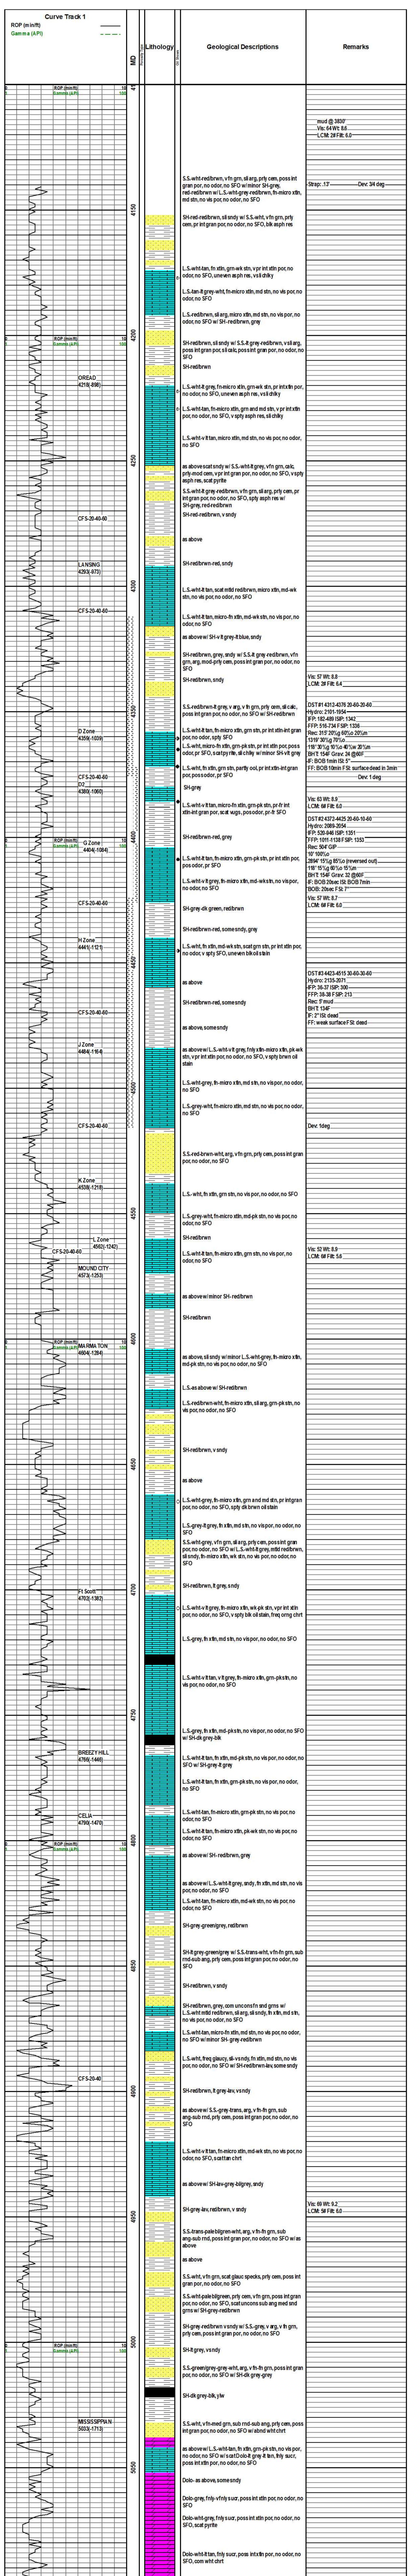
Curve Track 1
ROP (min/ft)
Gamma (API)

MD
Lithology
Geological Descriptions
Remarks

0 ROP (min/ft) 10
0 Gamma (API) 150

mud @ 3830'
Vis: 64 Wt: 8.6
LCM: 2# Filt: 6.0

S.S.-wht-redbrwn, vfn grn, sl arg, prly cem, poss int gran por, no odor, no SFO w/ minor SH-grey, red-redbrwn w/ L.S.-wht-grey-redbrwn, fn-micro xtln, md stn, no vis por, no odor, no SFO

Strap: .13' Dev. 3/4 deg

4150

SH-red-redbrwn, sl sndy w/ S.S.-wht, vfn grn, prly cem, pr int gran por, no odor, no SFO, blk asph res

L.S.-wht-tan, fn xtln, grn-wk stn, vpr int xtln por, no odor, no SFO, uneven asph res, vsl chky

L.S.-tan-lt grey-wht, fn-micro xtln, md stn, no vis por, no odor, no SFO

L.S.-redbrwn, sl arg, micro xtln, md stn, no vis por, no odor, no SFO w/ SH-redbrwn, grey

4200

SH-redbrwn, sl sndy w/ S.S.-lt grey-redbrwn, vsl arg, poss int gran por, sl calc, poss int gran por, no odor, no SFO

SH-redbrwn

OREAD 4218(-898)

L.S.-wht-lt grey, fn-micro xtln, grn-wk stn, pr intxtln por, no odor, no SFO, uneven asph res, vsl chky

L.S.-wht-tan, fn-micro xtln, grn and md stn, v pr int xtln por, no odor, no SFO, v spty asph res, sl chky

L.S.-wht-v lt tan, micro xtln, md stn, no vis por, no odor, no SFO

4250

as above scat sndy w/ S.S.-wht-lt grey, vfn grn, calc, prly-mod cem, v pr int gran por, no odor, no SFO, v spty asph res, scat pyrite

S.S.-wht-lt grey-redbrwn, vfn grn, sl arg, prly cem, pr int gran por, no odor, no SFO, spty asph res w/ SH-grey, red-redbrwn

CFS-20-40-60

SH-red-redbrwn, v sndy

as above

LANSING 4293(-973)

SH-redbrwn-red, sndy

4300

L.S.-wht-lt tan, scat mttld redbrwn, micro xtln, md-wk stn, no vis por, no odor, no SFO

CFS-20-40-60

L.S.-wht-lt tan, micro-fn xtln, md-wk stn, no vis por, no odor, no SFO

as above w/ SH-v lt grey-lt blue, sndy

SH-redbrwn, grey, sndy w/ S.S.-lt grey-redbrwn, vfn grn, arg, mod-prly cem, poss int gran por, no odor, no SFO

SH-redbrwn, sndy

Vis: 57 Wt: 8.8
LCM: 3# Filt: 6.4

4350

S.S.-redbrwn-lt grey, v arg, v fn grn, prly cem, sl calc, poss int gran por, no odor, no SFO w/ SH-redbrwn

D Zone 4359(-1039)

L.S.-wht-lt tan, fn-micro xtln, grn stn, pr int xtln-int gran por, no odor, spty SFO

L.S.-wht, micro-fn xtln, grn-pk stn, pr int xtln por, poss odor, pr SFO, scat pyrite, sl chky w/ minor SH-vlt grey

L.S.-wht, fn xtln, grn stn, partly ool, pr int xtln-int gran por, poss odor, pr SFO

CFS-20-40-60
D2 4380(-1060)

SH-grey

DST#1 4312-4376 20-60-20-60
Hydro: 2101-1954
IFP: 182-489 ISP: 1342
FFP: 516-734 FSP: 1336
Rec: 315' 20%g 60%o 20%m
1310' 30%g 70%o
118' 30%g 10%o 40%w 20%m
BHT: 154F Grav. 24 @60F
IF: BOB 1min ISI: 5"
FF: BOB 10min FSI: surface dead in 3min
Dev. 1 deg

L.S.-wht-v lt tan, micro-fn xtln, grn-pk stn, pr-fr int xtln-int gran por, scat vugs, poss odor, pr-fr SFO

Vis: 63 Wt: 8.9
LCM: 4# Filt: 6.0

4400

G Zone 4404(-1084)

SH-redbrwn-red, grey

DST#2 4372-4425 20-60-10-60
Hydro: 2089-2054
IFP: 520-946 ISP: 1351
FFP: 1011-1138 FSP: 1353
Rec: 904' GIP
10' 100%o
2894' 15%g 85%o (reversed out)
118' 15%g 80%o 5%m
BHT: 154F Grav. 32 @60F
IF: BOB 20sec ISI: BOB 7min
BOB: 20sec FSI: 7"

L.S.-wht-lt tan, fn-micro xtln, grn-pk stn, pr int xtln por, poss odor, pr SFO

Vis: 57 Wt: 8.9
LCM: 4# Filt: 6.0

L.S.-wht-v lt grey, fn-micro xtln, md-wk stn, no vis por, no odor, no SFO

CFS-20-40-60

SH-grey-dk green, redbrwn

SH-redbrwn-red, some sndy, grey

H Zone 4441(-1121)

L.S.-wht, fn xtln, md-wk stn, scat grn stn, pr int xtln por, no odor, v spty SFO, uneven blk oil stain

4450

as above

DST#3 4423-4515 30-60-30-60
Hydro: 2133-2071
IFP: 39-37 ISP: 300
FFP: 38-38 FSP: 213
Rec: 5' mud
BHT: 134F
IF: 2" ISI: dead
FF: weak surface FSI: dead

CFS-20-40-60

SH-redbrwn-red, some sndy

as above, some sndy

J Zone 4484(-1164)

as above w/ L.S.-wht-v lt grey, fn ly xtln-micro xtln, pk-wk stn, v pr int xtln por, no odor, no SFO, v spty brwn oil stain

4500

L.S.-wht-lt grey, fn-micro xtln, md stn, no vis por, no odor, no SFO

L.S.-grey-wht, fn-micro xtln, md stn, no vis por, no odor, no SFO

CFS-20-40-60

Dev. 1 deg

S.S.-red-brwn-wht, arg, vfn grn, prly cem, poss int gran por, no odor, no SFO

K Zone 4539(-1219)

4550

L.S.-wht, fn xtln, grn stn, no vis por, no odor, no SFO

L.S.-grey-wht, fn-micro xtln, md-pk stn, no vis por, no odor, no SFO

SH-redbrwn

L Zone 4562(-1242)

L.S.-wht-lt tan, fn-micro xtln, grn stn, no vis por, no odor, no SFO

Vis: 52 Wt: 8.8
LCM: 4# Filt: 5.6

CFS-20-40-60

MOUND CITY 4573(-1253)

as above w/ minor SH-redbrwn

SH-redbrwn

4600

0 ROP (min/ft) 10
0 Gamma (API) 150

MARMATON 4604(-1284)

as above, sl sndy w/ minor L.S.-wht-grey, fn-micro xtln, md-pk stn, no vis por, no odor, no SFO

L.S.-as above w/ SH-redbrwn

L.S.-redbrwn-wht, fn-micro xtln, md-grn stn, no vis por, no odor, no SFO

4650

SH-redbrwn, v sndy

as above

L.S.-wht-grey, fn-micro xtln, grn and md stn, pr int gran por, no odor, no SFO, spty dk brwn oil stain

L.S.-wht-lt grey, fn xtln, md stn, no vis por, no odor, no SFO

S.S.-wht-grey, vfn grn, sl arg, prly cem, poss int gran por, no odor, no SFO w/ L.S.-wht-lt grey, mttld redbrwn, sl sndy, fn-micro xtln, md stn, no vis por, no odor, no SFO

SH-redbrwn, lt grey, sndy

4700

Ft Scott 4703(-1383)

L.S.-wht-lt grey, fn-micro xtln, wk-pk stn, vpr int xtln por, no odor, no SFO, v spty blk oil stain, freq orng chrt

L.S.-grey, fn xtln, md stn, no vis por, no odor, no SFO

L.S.-wht-v lt tan, v lt grey, fn-micro xtln, grn-pkstn, no vis por, no odor, no SFO

4750

L.S.-grey, fn xtln, md-pk stn, no vis por, no odor, no SFO w/ SH-dk grey-blk

BREEZY HILL 4769(-1449)

L.S.-wht-tan, fn xtln, md-pk stn, no vis por, no odor, no SFO w/ SH-grey-lt grey

L.S.-wht-lt tan, fn-micro xtln, grn-pk stn, no vis por, no odor, no SFO

CELIA 4790(-1470)

L.S.-wht-tan, fn-micro xtln, grn-pkstn, no vis por, no odor, no SFO

L.S.-wht-lt tan, fn-micro xtln, pk-wk stn, no vis por, no odor, no SFO

4800

0 ROP (min/ft) 10
0 Gamma (API) 150

as above w/ SH-redbrwn, grey

as above w/ L.S.-wht-lt grey, sndy, fn xtln, md stn, no vis por, no odor, no SFO

L.S.-wht-tan, fn-micro xtln, md-wk stn, no vis por, no odor, no SFO

SH-grey-green/grey, redbrwn

4850

SH-lt grey-green/grey w/ S.S.-trans-wht, vfn-fn grn, sub rnd-sub ang, prly cem, poss int gran por, no odor, no SFO

SH-redbrwn, v sndy

SH-redbrwn, grey, com unconsl fn and grns w/ L.S.-wht mttd redbrwn, sl arg, sl sndy, fn xtln, md stn, no vis por, no odor, no SFO

L.S.-wht-tan, micro-fn xtln, md stn, no vis por, no odor, no SFO w/ minor SH-redbrwn-lav, some sndy

L.S.-wht, freq glauc, sl-v sndy, fn xtln, md stn, no vis por, no odor, no SFO w/ SH-redbrwn-lav, some sndy

CFS-20-40

SH-redbrwn, lt grey-lav, v sndy

4900

as above w/ S.S.-grey-trans, arg, vfn-fn grn, sub ang-sub rnd, prly cem, poss int gran por, no odor, no SFO

L.S.-wht-v lt tan, fn-micro xtln, md-wk stn, no vis por, no odor, no SFO, scat tan chrt

as above w/ L.S.-lav-grey-blgrey, sndy

SH-grey-lav, redbrwn, v sndy

Vis: 69 Wt: 9.2
LCM: 5# Filt: 6.0

4950

S.S.-trans-palebl/green-wht, arg, vfn-fn grn, sub ang-sub rnd, poss int gran por, no odor, no SFO w/ as above

as above

S.S.-wht, vfn grn, scat glauc specks, prly cem, poss int gran por, no odor, no SFO

S.S.-wht-palebl/green, wht, vfn grn, poss int gran por, no odor, no SFO, scat uncons sub ang med snd grns w/ SH-grey-redbrwn

5000

SH-grey-redbrwn v sndy w/ S.S.-grey, v arg, vfn grn, prly cem, poss int gran por, no odor, no SFO

0 ROP (min/ft) 10
0 Gamma (API) 150

SH-green/grey-grey-wht, arg, vfn-fn grn, poss int gran por, no odor, no SFO w/ SH-dk grey-grey

SH-dk grey-blk, ylw

MISSISSIPPIAN 5033(-1713)

S.S.-wht, vfn-med grn, sub rnd-sub ang, prly cem, poss int gran por, no odor, no SFO, scat pyrite

5050

as above w/ L.S.-wht-tan, fn xtln, grn-pk stn, no vis por, no odor, no SFO w/ scat Dolo-lt grey-lt tan, fnly sucr, poss int xtln por, no odor, no SFO

Dolo.-as above, some sndy

Dolo.-grey, fnly-vfnly sucr, poss int xtln por, no odor, no SFO, scat pyrite

Dolo.-wht-lt tan, fnly sucr, poss int xtln por, no odor, no SFO

Dolo-wht-lt tan, fnly sucr, poss intxtln por, no odor, no SFO, com wht chrt